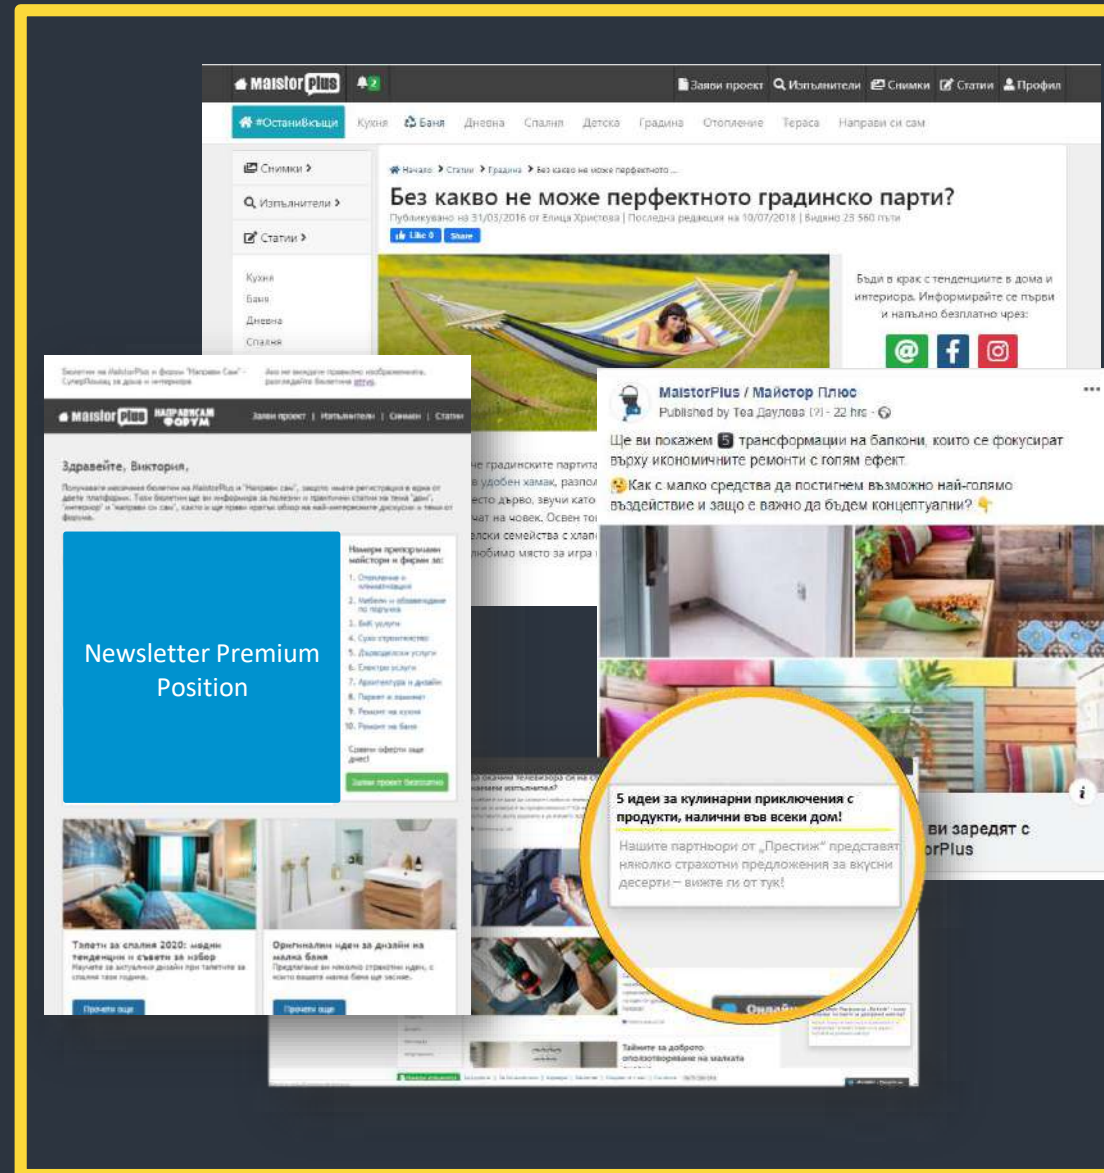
Maistor plus 2 Заяви проект Изпълнители Снимки Статии Профил

#ОстаниВкъщи Кухня Баня Дневна Спалня Детска Градина Отопление Тераса Направи си сам

Снимки >
Изпълнители >
Статии >

Кухня
Баня
Дневна
Спалня

Начало > Статии > Градина > Без какво не може перфектното ...

Без какво не може перфектното градинско парти?

Публикувано на 31/03/2016 от Елица Христова | Последна редакция на 10/07/2018 | Видяно 23 560 пъти

Like 0 Share

Бъди в крак с тенденциите в дома и интериора. Информирайте се първи и напълно безплатно чрез:

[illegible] градинските партита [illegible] удобен хамак, разпол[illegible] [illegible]ето дърво, звучи като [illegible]чат на човек. Освен то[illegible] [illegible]лски семейства с хлап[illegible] любимо място за игра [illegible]

Бюлетин на MaistorPlus и форум "Направи Сам" - СуперПомощ за дома и интериора

Ако не виждате правилно изображенията, разгледайте бюлетина тук.

Maistor plus НАПРАВИ САМ ФОРУМ Заяви проект | Изпълнители | Снимки | Статии

Здравейте, Виктория,

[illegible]

Newsletter Premium Position

Намери препоръчани майстори и фирми за:
1. Отопление и климатизация
2. Набави и обзавеждане по поръчка
3. ВиК услуги
4. Сухо строителство
5. Дизайнерски услуги
6. Електро услуги
7. Архитектура и дизайн
8. Паркет и ламинат
9. Ремонт на кухня
10. Ремонт на баня

Совем оферти още днес!

Заяви проект безплатно

Тапети за спалня 2020: модни тенденции и съвети за избор
Научете за актуалния дизайн при тапетите за спалня тази година.
Прочети още

Оригинални идеи за дизайн на малка баня
Предлагаме ви няколко страхотни идеи, с които вашата малка баня ще засияе.
Прочети още

MaistorPlus / Майстор Плюс
Published by Теа Даулова (?) · 22 hrs ·

Ще ви покажем 5 трансформации на балкони, които се фокусират върху икономичните ремонти с голям ефект.
Как с малко средства да постигнем възможно най-голямо въздействие и защо е важно да бъдем концептуални?

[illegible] ви зарядят с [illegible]orPlus

5 идеи за кулинарни приключения с продукти, налични във всеки дом!
Нашите партньори от „Престиж" представят няколко страхотни предложения за вкусни десерти – вижте ги от тук!

Онлайн

Тайните за доброто оползотворяване на малката